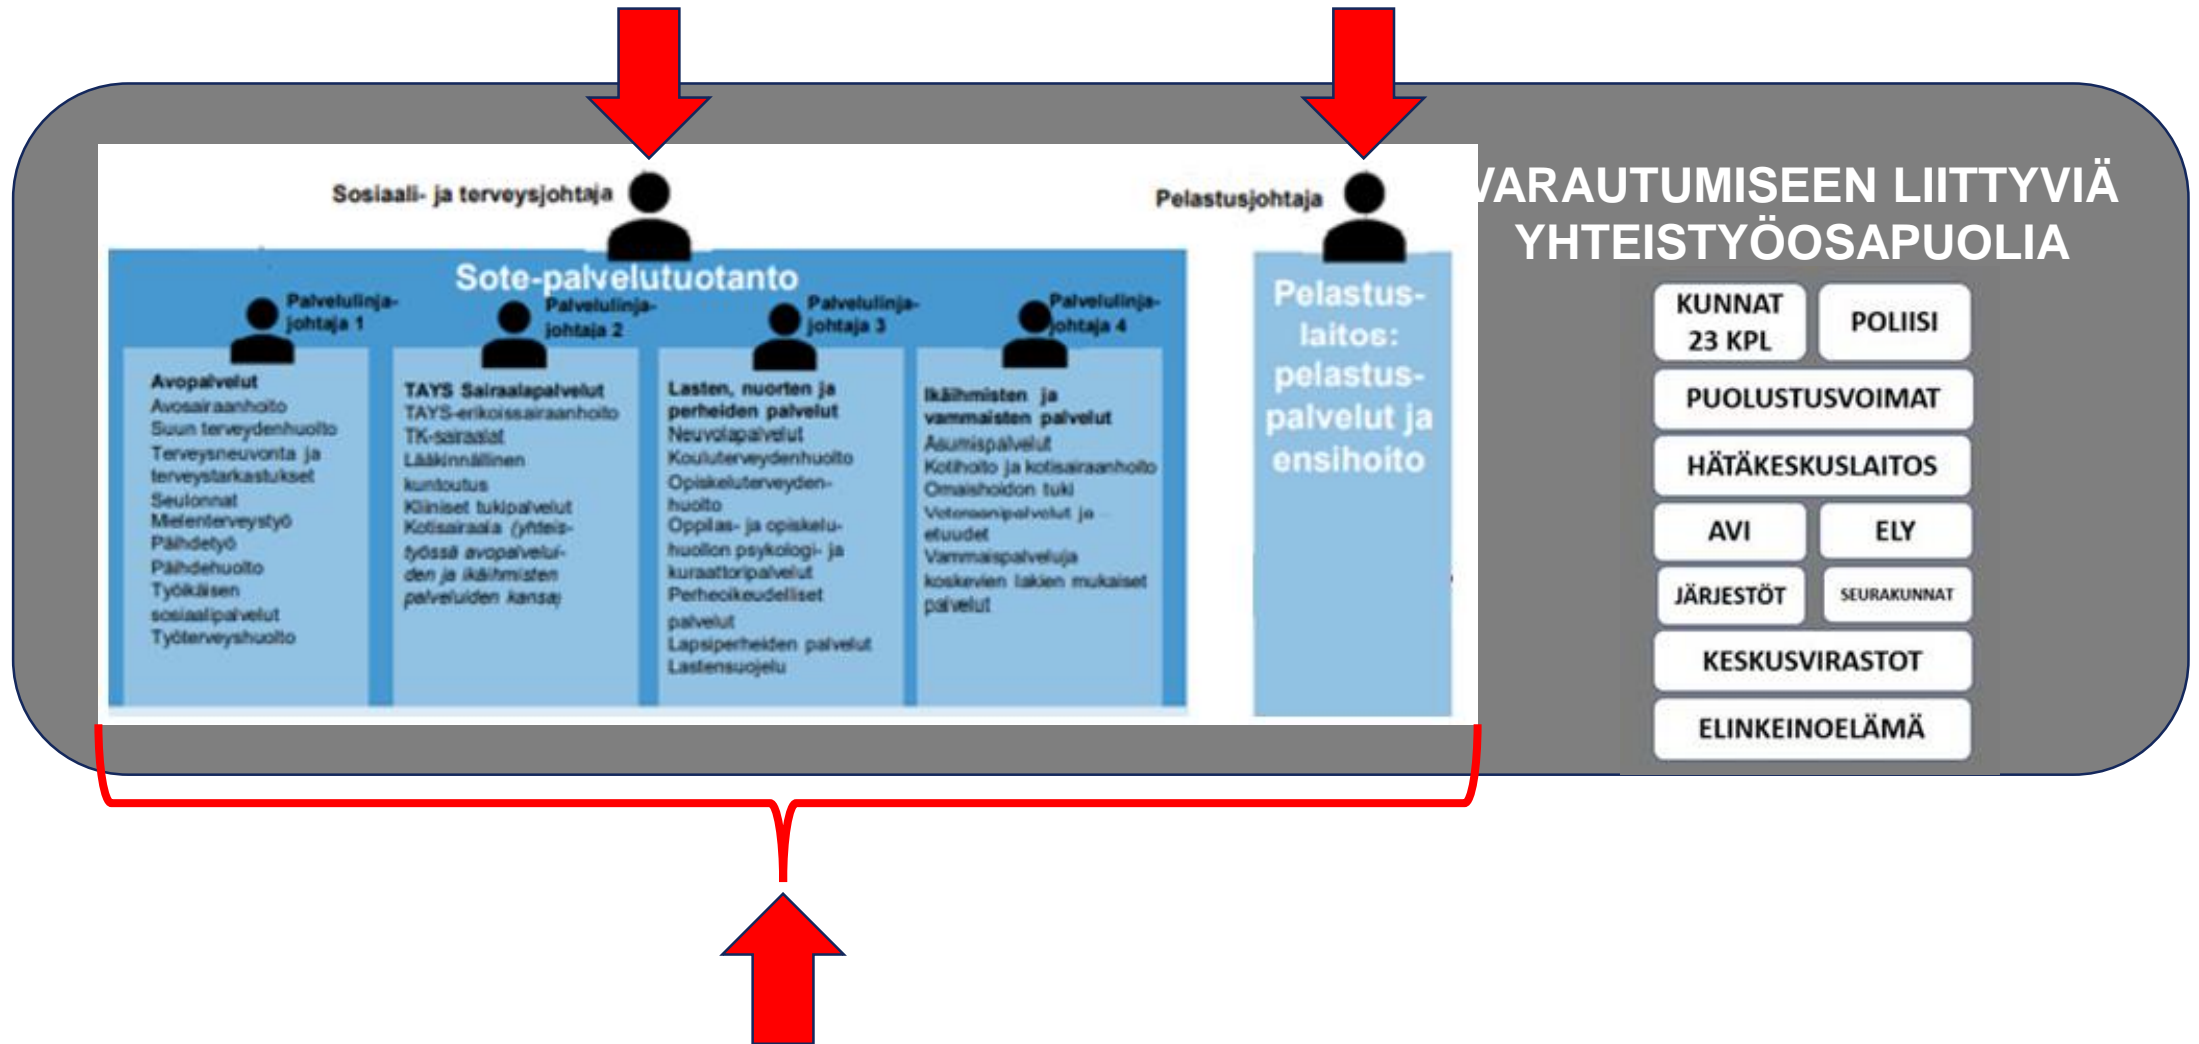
Sosiaali- ja terveysjohtaja

Pelastusjohtaja

Sote-palvelutuotanto

Palvelulinja-johtaja 1

Palvelulinja-johtaja 2

Palvelulinja-johtaja 3

Palvelulinja-johtaja 4

Avopalvelut
Avosairaanhoito
Suun terveydenhuolto
Terveysneuvonta ja terveystarkastukset
Seulonnat
Mielenterveystyö
Päihdetyö
Päihdehuolto
Työikäisen sosiaalipalvelut
Työterveyshuolto

TAYS Sairaalapalvelut
TAYS-erikoissairaanhoito
TK-sairaalat
Lääkinnällinen kuntoutus
Kliiniset tukipalvelut
Kotisairaala (yhteistyössä avopalveluiden ja ikäihmisten palveluiden kanssa)

Lasten, nuorten ja perheiden palvelut
Neuvolapalvelut
Kouluterveydenhuolto
Opiskeluterveydenhuolto
Oppilas- ja opiskeluhuollon psykologi- ja kuraattoripalvelut
Perheoikeudelliset palvelut
Lapsiperheiden palvelut
Lastensuojelu

Ikäihmisten ja vammaisten palvelut
Asumispalvelut
Kotihoito ja kotisairaanhoito
Omaishoidon tuki
Vetoomuspalvelut ja etuudet
Vammaispalveluja koskevien lakien mukaiset palvelut

Pelastus-laitos: pelastus-palvelut ja ensihoito

VARAUTUMISEEN LIITTYVIÄ YHTEISTYÖOSAPUOLIA

KUNNAT 23 KPL

POLIISI

PUOLUSTUSVOIMAT

HÄTÄKESKUSLAITOS

AVI

ELY

JÄRJESTÖT

SEURAKUNNAT

KESKUSVIRASTOT

ELINKEINOELÄMÄ